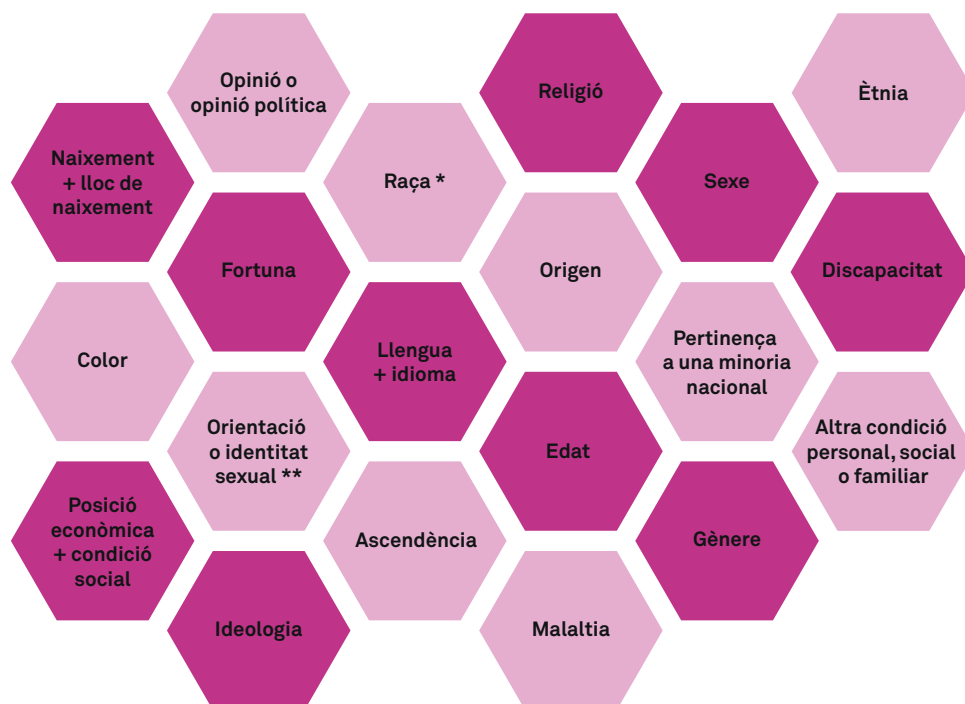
Opinió o opinió política

Religió

Ètnia

Naixement + lloc de naixement

Raça *

Sexe

Fortuna

Origen

Discapacitat

Color

Llengua + idioma

Pertinença a una minoria nacional

Orientació o identitat sexual **

Edat

Altra condició personal, social o familiar

Posició econòmica + condició social

Ascendència

Gènere

Ideologia

Malaltia